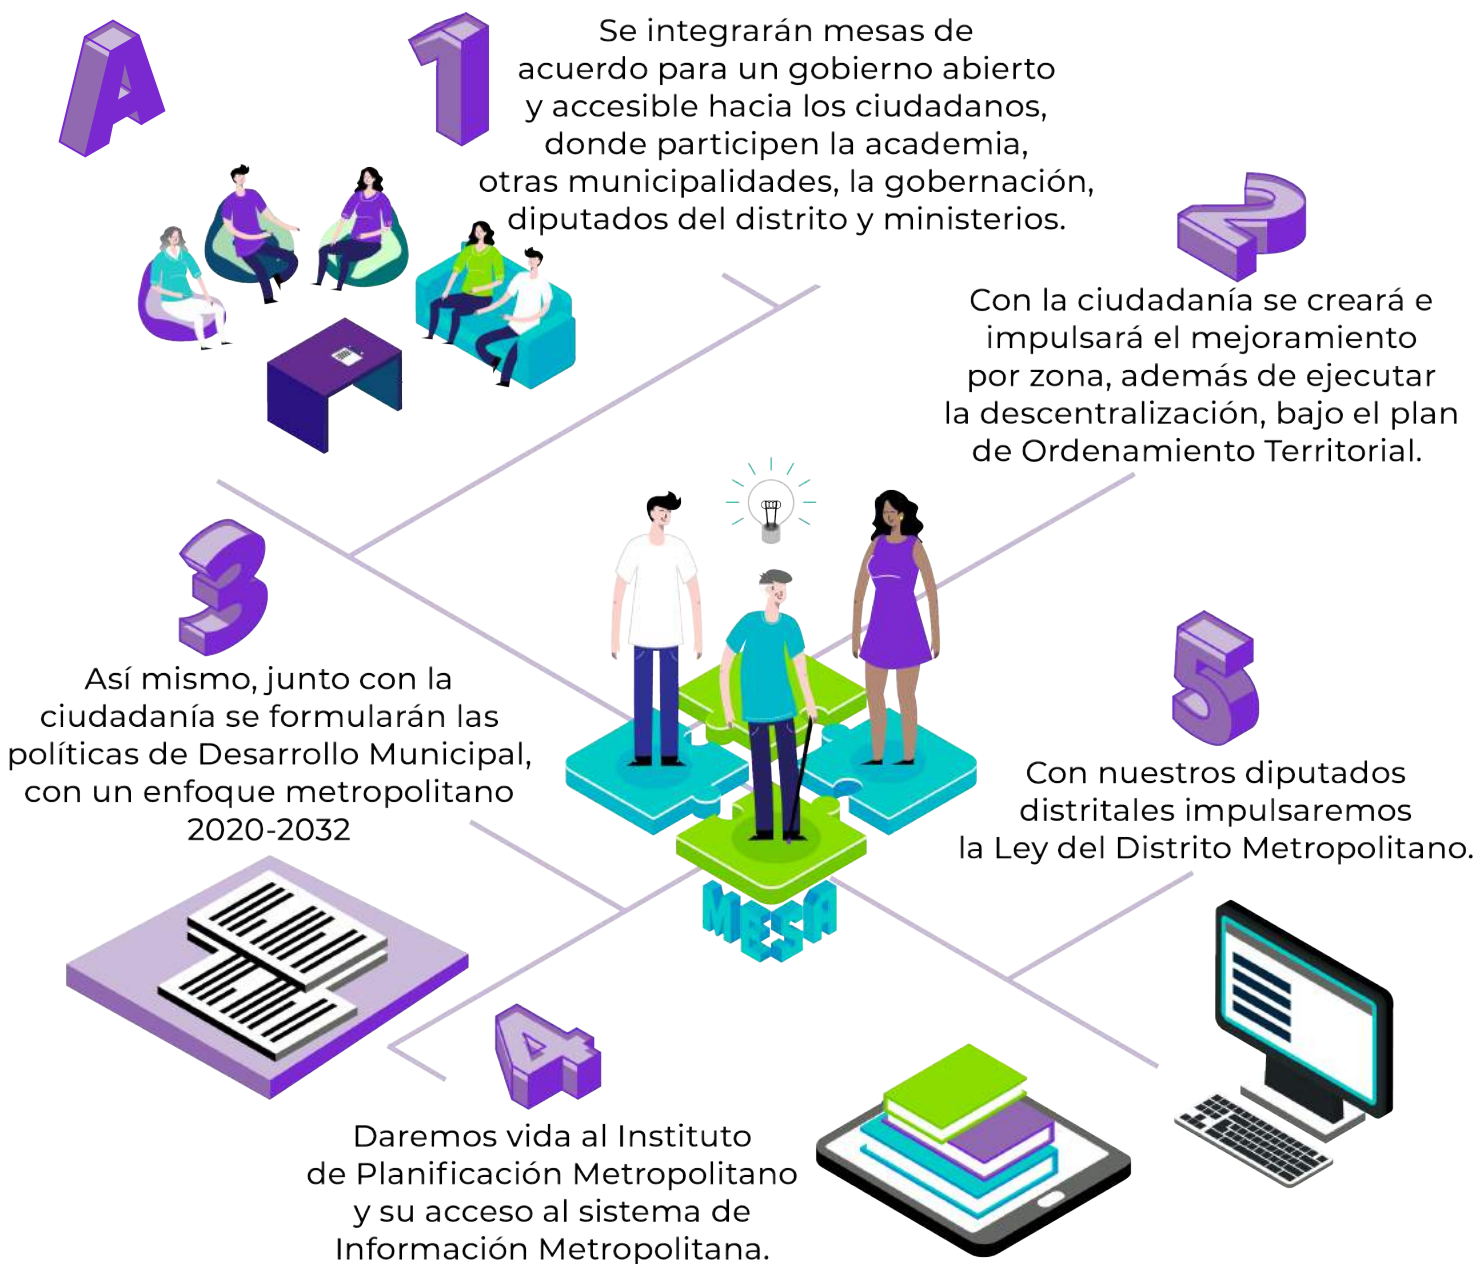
A

1

Se integrarán mesas de acuerdo para un gobierno abierto y accesible hacia los ciudadanos, donde participen la academia, otras municipalidades, la gobernación, diputados del distrito y ministerios.

2

Con la ciudadanía se creará e impulsará el mejoramiento por zona, además de ejecutar la descentralización, bajo el plan de Ordenamiento Territorial.

3

Así mismo, junto con la ciudadanía se formularán las políticas de Desarrollo Municipal, con un enfoque metropolitano 2020-2032

MESA

5

Con nuestros diputados distritales impulsaremos la Ley del Distrito Metropolitano.

4

Daremos vida al Instituto de Planificación Metropolitano y su acceso al sistema de Información Metropolitana.